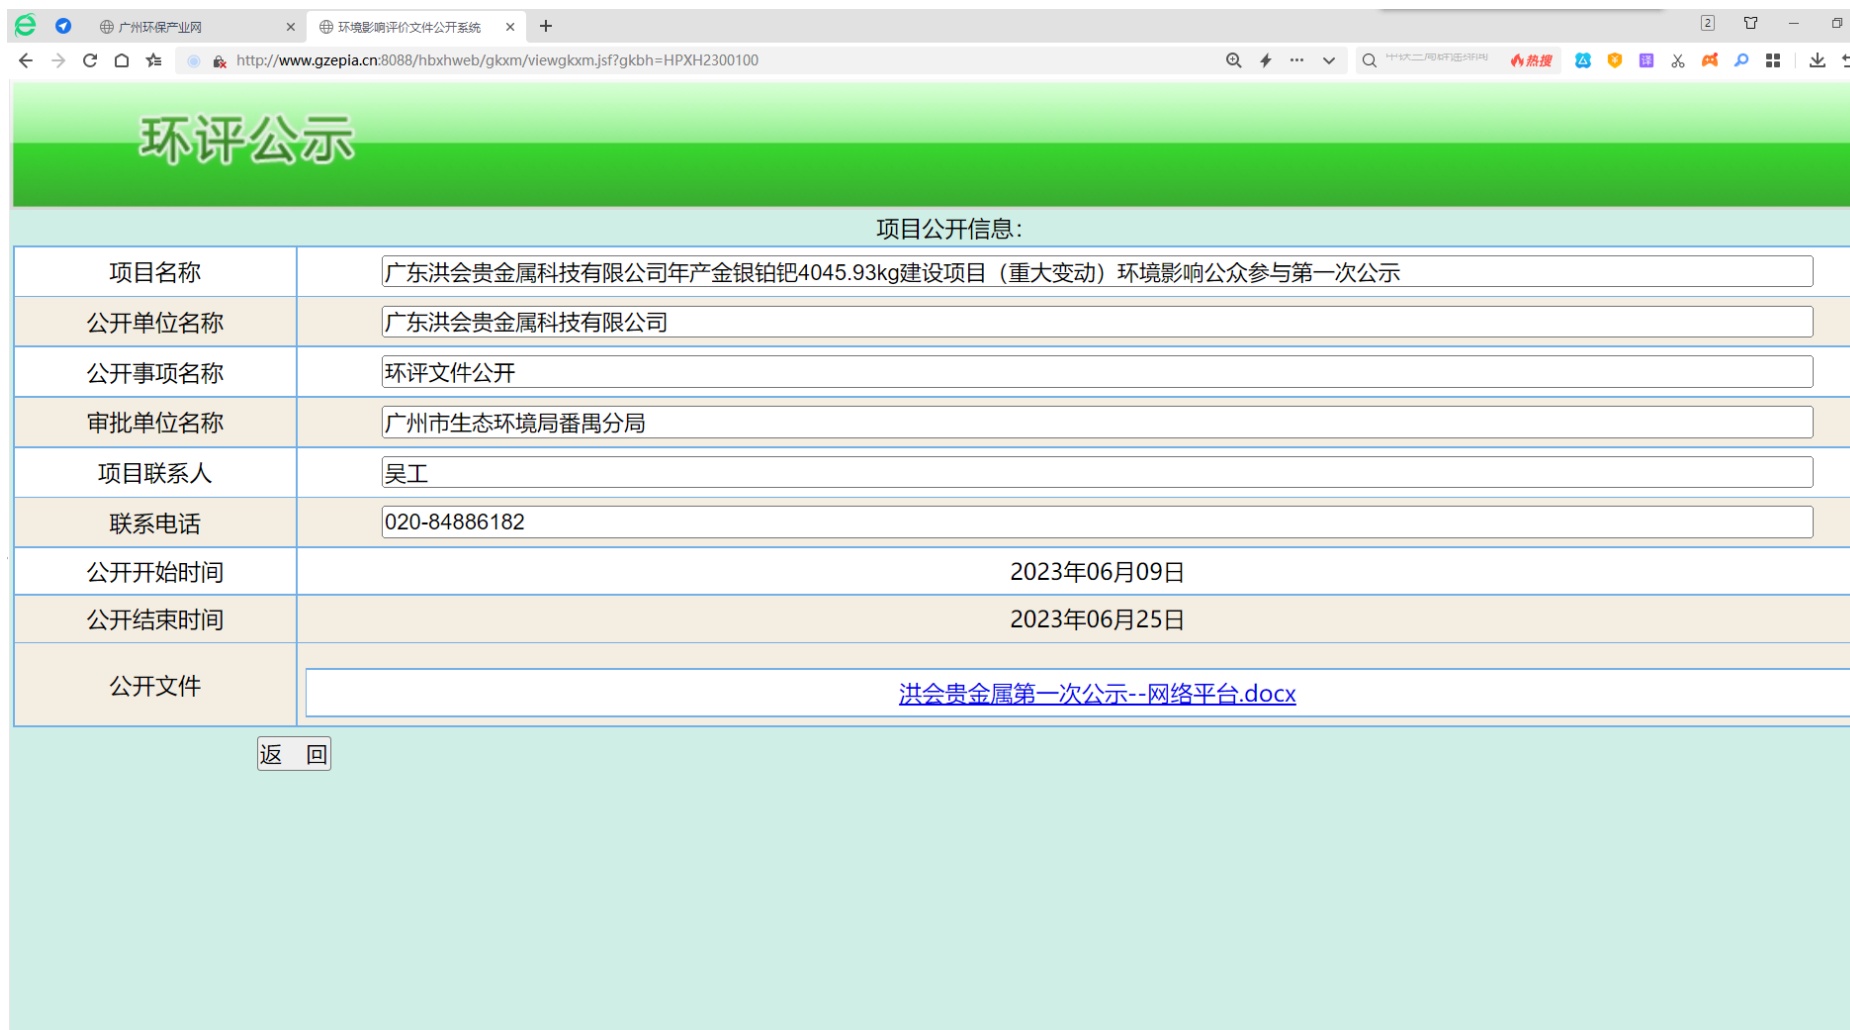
广州环保产业网
环境影响评价文件公开系统
http://www.gzepia.cn:8088/hbxhweb/gkxm/viewgkxm.jsf?gkbh=HPXH2300100
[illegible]
热搜

环评公示

项目公开信息:

| 项目名称 | 广东洪会贵金属科技有限公司年产金银铂钯4045.93kg建设项目（重大变动）环境影响公众参与第一次公示 |
|---|---|
| 公开单位名称 | 广东洪会贵金属科技有限公司 |
| 公开事项名称 | 环评文件公开 |
| 审批单位名称 | 广州市生态环境局番禺分局 |
| 项目联系人 | 吴工 |
| 联系电话 | 020-84886182 |
| 公开开始时间 | 2023年06月09日 |
| 公开结束时间 | 2023年06月25日 |
| 公开文件 | 洪会贵金属第一次公示--网络平台.docx |

返 回